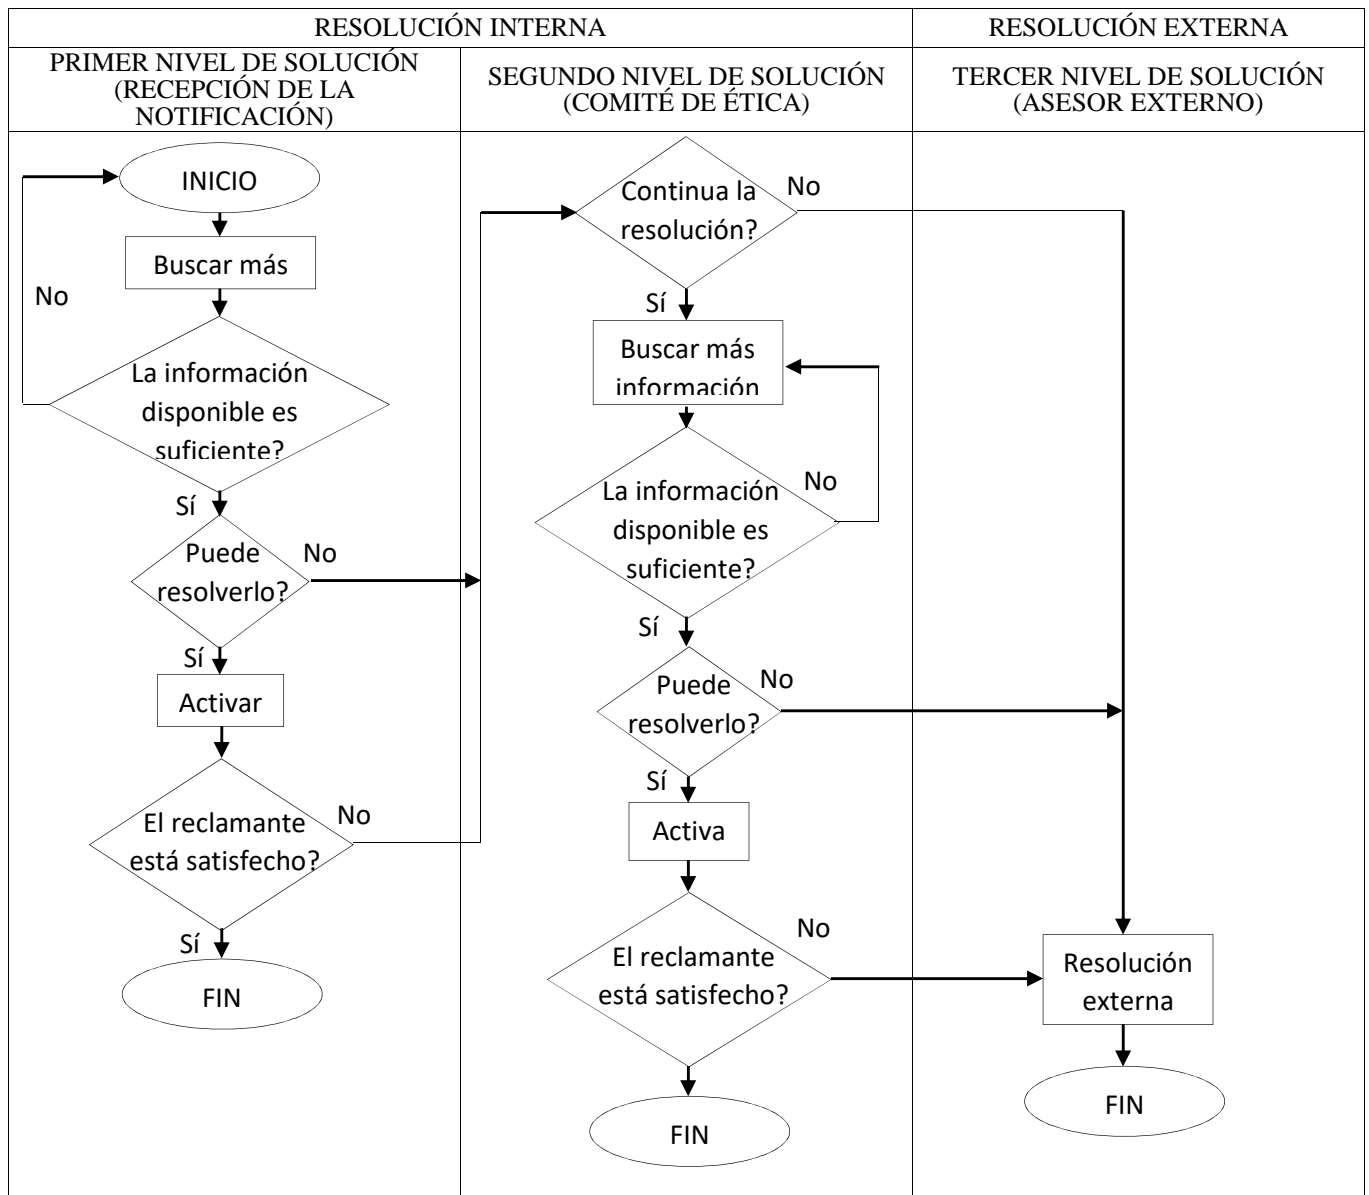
RESOLUCIÓN INTERNA

RESOLUCIÓN EXTERNA

PRIMER NIVEL DE SOLUCIÓN (RECEPCIÓN DE LA NOTIFICACIÓN)

SEGUNDO NIVEL DE SOLUCIÓN (COMITÉ DE ÉTICA)

TERCER NIVEL DE SOLUCIÓN (ASESOR EXTERNO)

INICIO

Buscar más

No

La información disponible es suficiente?

Sí

Puede resolverlo?

No

Sí

Activar

El reclamante está satisfecho?

No

Sí

FIN

Continua la resolución?

No

Sí

Buscar más información

La información disponible es suficiente?

No

Sí

Puede resolverlo?

No

Sí

Activa

El reclamante está satisfecho?

No

FIN

Resolución externa

FIN